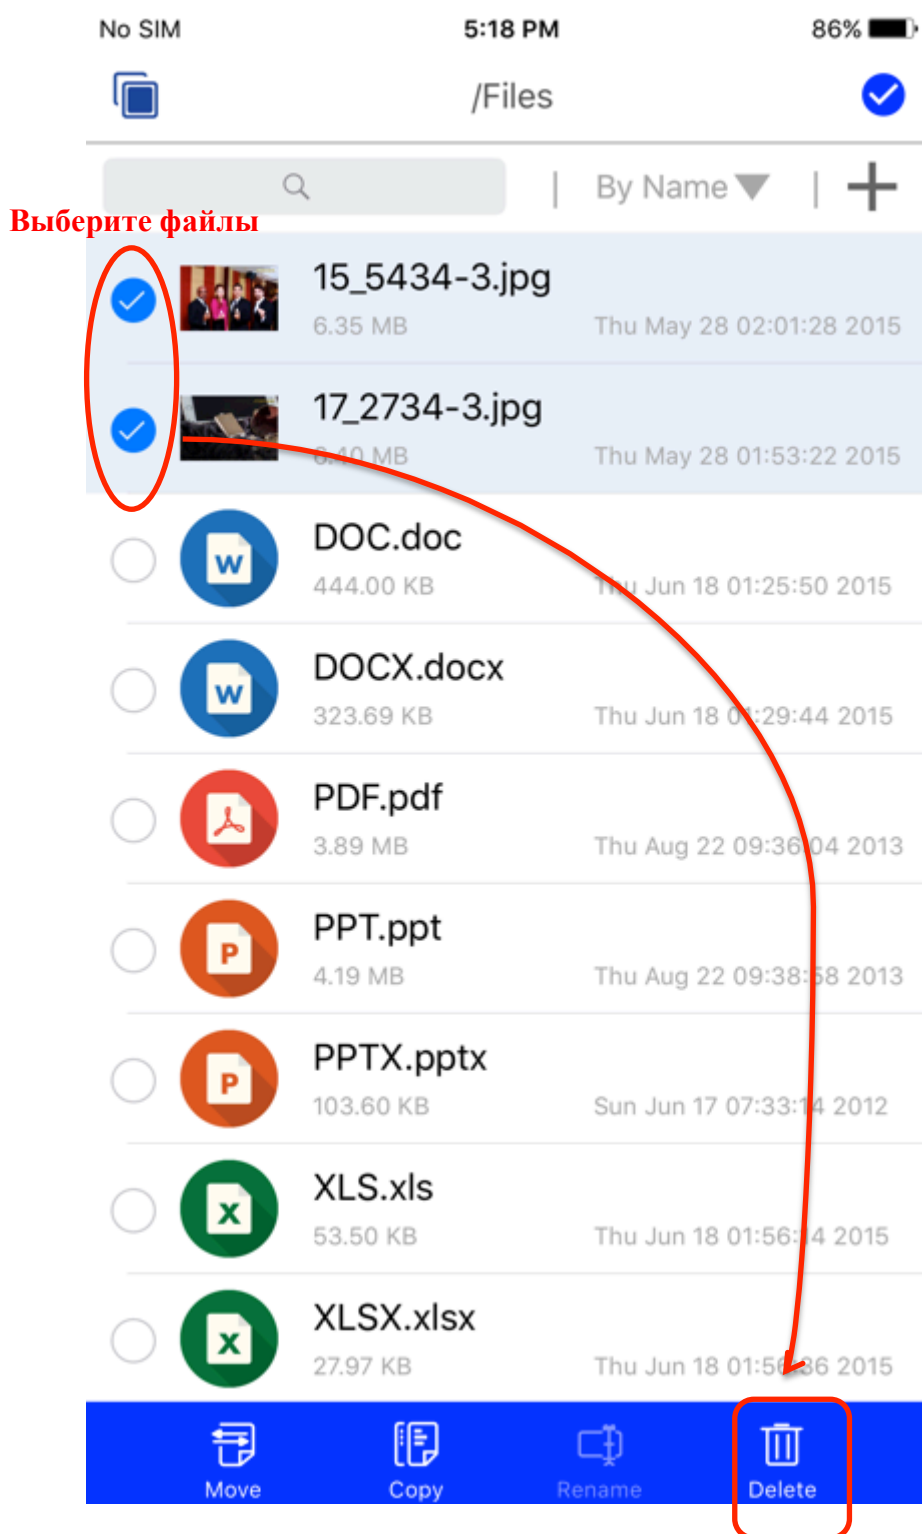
No SIM 5:18 PM 86%

/Files

By Name

Выберите файлы

15_5434-3.jpg
6.35 MB Thu May 28 02:01:28 2015

17_2734-3.jpg
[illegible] MB Thu May 28 01:53:22 2015

DOC.doc
444.00 KB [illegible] Jun 18 01:25:50 2015

DOCX.docx
323.69 KB Thu Jun 18 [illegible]:29:44 2015

PDF.pdf
3.89 MB Thu Aug 22 09:36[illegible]04 2013

PPT.ppt
4.19 MB Thu Aug 22 09:38:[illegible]8 2013

PPTX.pptx
103.60 KB Sun Jun 17 07:33:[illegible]4 2012

XLS.xls
53.50 KB Thu Jun 18 01:56:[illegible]4 2015

XLSX.xlsx
27.97 KB Thu Jun 18 01:5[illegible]36 2015

Move Copy Rename Delete